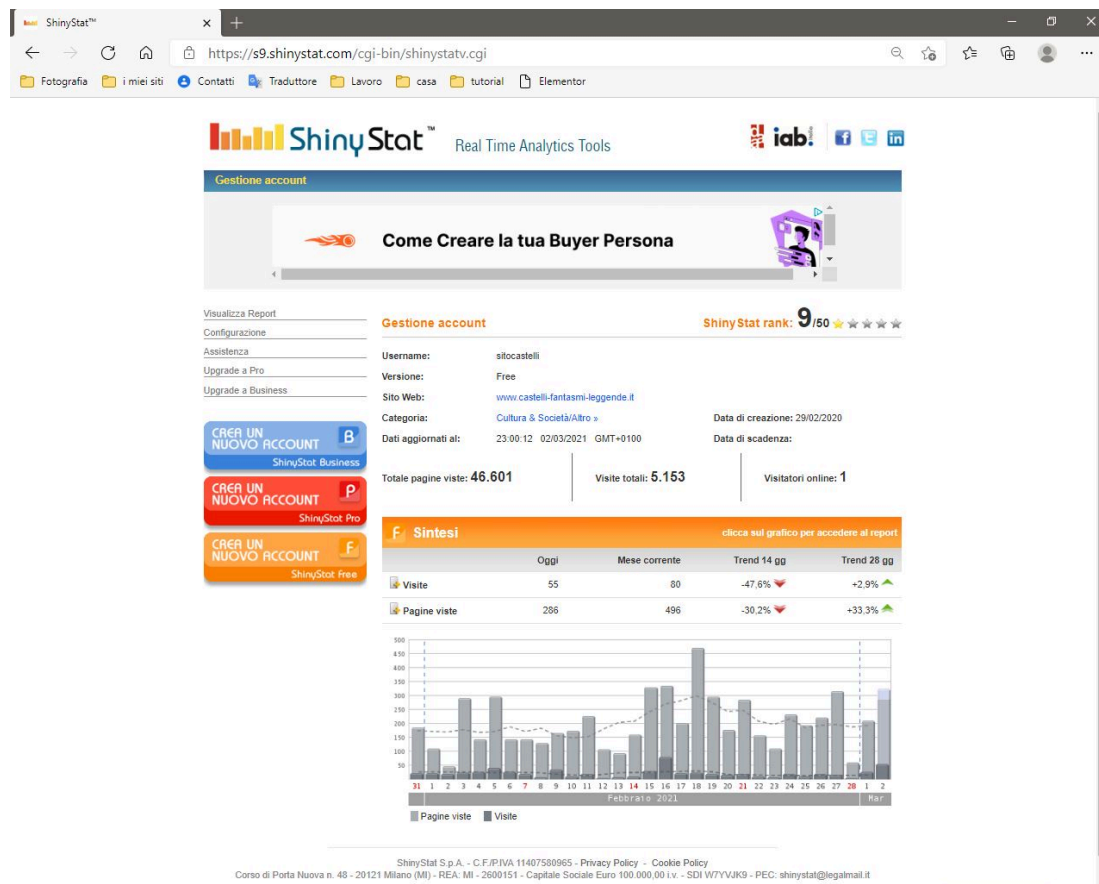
ShinyStat™
https://s9.shinystat.com/cgi-bin/shinystatv.cgi
Fotografia i miei siti Contatti Traduttore Lavoro casa tutorial Elementor

ShinyStat™ Real Time Analytics Tools
iab.

Gestione account

Come Creare la tua Buyer Persona

Visualizza Report
Configurazione
Assistenza
Upgrade a Pro
Upgrade a Business

CREA UN NUOVO ACCOUNT B ShinyStat Business
CREA UN NUOVO ACCOUNT P ShinyStat Pro
CREA UN NUOVO ACCOUNT F ShinyStat Free

Gestione account
ShinyStat rank: 9/50

Username: sitocastelli
Versione: Free
Sito Web: www.castelli-fantasmi-leggende.it
Categoria: Cultura & Società/Altro »
Data di creazione: 29/02/2020
Dati aggiornati al: 23:00:12 02/03/2021 GMT+0100
Data di scadenza:

Totale pagine viste: 46.601
Visite totali: 5.153
Visitatori online: 1

F Sintesi
clicca sul grafico per accedere al report

| | Oggi | Mese corrente | Trend 14 gg | Trend 28 gg |
|---|---|---|---|---|
| Visite | 55 | 80 | -47,6% | +2,9% |
| Pagine viste | 286 | 496 | -30,2% | +33,3% |

500
450
400
350
300
250
200
150
100
50
31 1 2 3 4 5 6 7 8 9 10 11 12 13 14 15 16 17 18 19 20 21 22 23 24 25 26 27 28 1 2
Febbraio 2021
Mar
Pagine viste Visite

ShinyStat S.p.A. - C.F./P.IVA 11407580965 - Privacy Policy - Cookie Policy
Corso di Porta Nuova n. 48 - 20121 Milano (MI) - REA: MI - 2600151 - Capitale Sociale Euro 100.000,00 i.v. - SDI W7YVJK9 - PEC: shinystat@legalmail.it